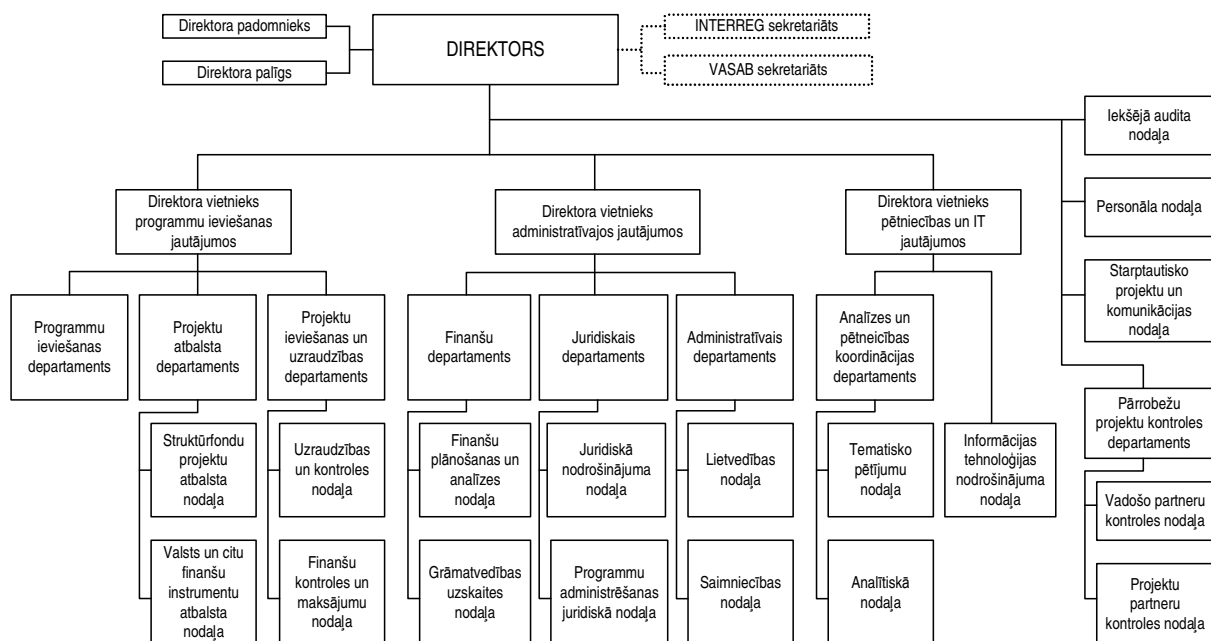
Direktora padomnieks

Direktora palīgs

DIREKTORS

INTERREG sekretariāts

VASAB sekretariāts

Iekšējā audita nodaļa

Personāla nodaļa

Starptautisko projektu un komunikācijas nodaļa

Pārrobežu projektu kontroles departaments

Vadošo partneru kontroles nodaļa

Projektu partneru kontroles nodaļa

Direktora vietnieks programmu ieviešanas jautājumos

Programmu ieviešanas departaments

Projektu atbalsta departaments

Struktūrfondu projektu atbalsta nodaļa

Valsts un citu finanšu instrumentu atbalsta nodaļa

Projektu ieviešanas un uzraudzības departaments

Uzraudzības un kontroles nodaļa

Finanšu kontroles un maksājumu nodaļa

Direktora vietnieks administratīvajos jautājumos

Finanšu departaments

Finanšu plānošanas un analīzes nodaļa

Grāmatvedības uzskaites nodaļa

Juridiskais departaments

Juridiskā nodrošinājuma nodaļa

Programmu administrēšanas juridiskā nodaļa

Administratīvais departaments

Lietvedības nodaļa

Saimniecības nodaļa

Direktora vietnieks pētniecības un IT jautājumos

Analīzes un pētneicības koordinācijas departaments

Tematisko pētījumu nodaļa

Analītiskā nodaļa

Informācijas tehnoloģijas nodrošinājuma nodaļa